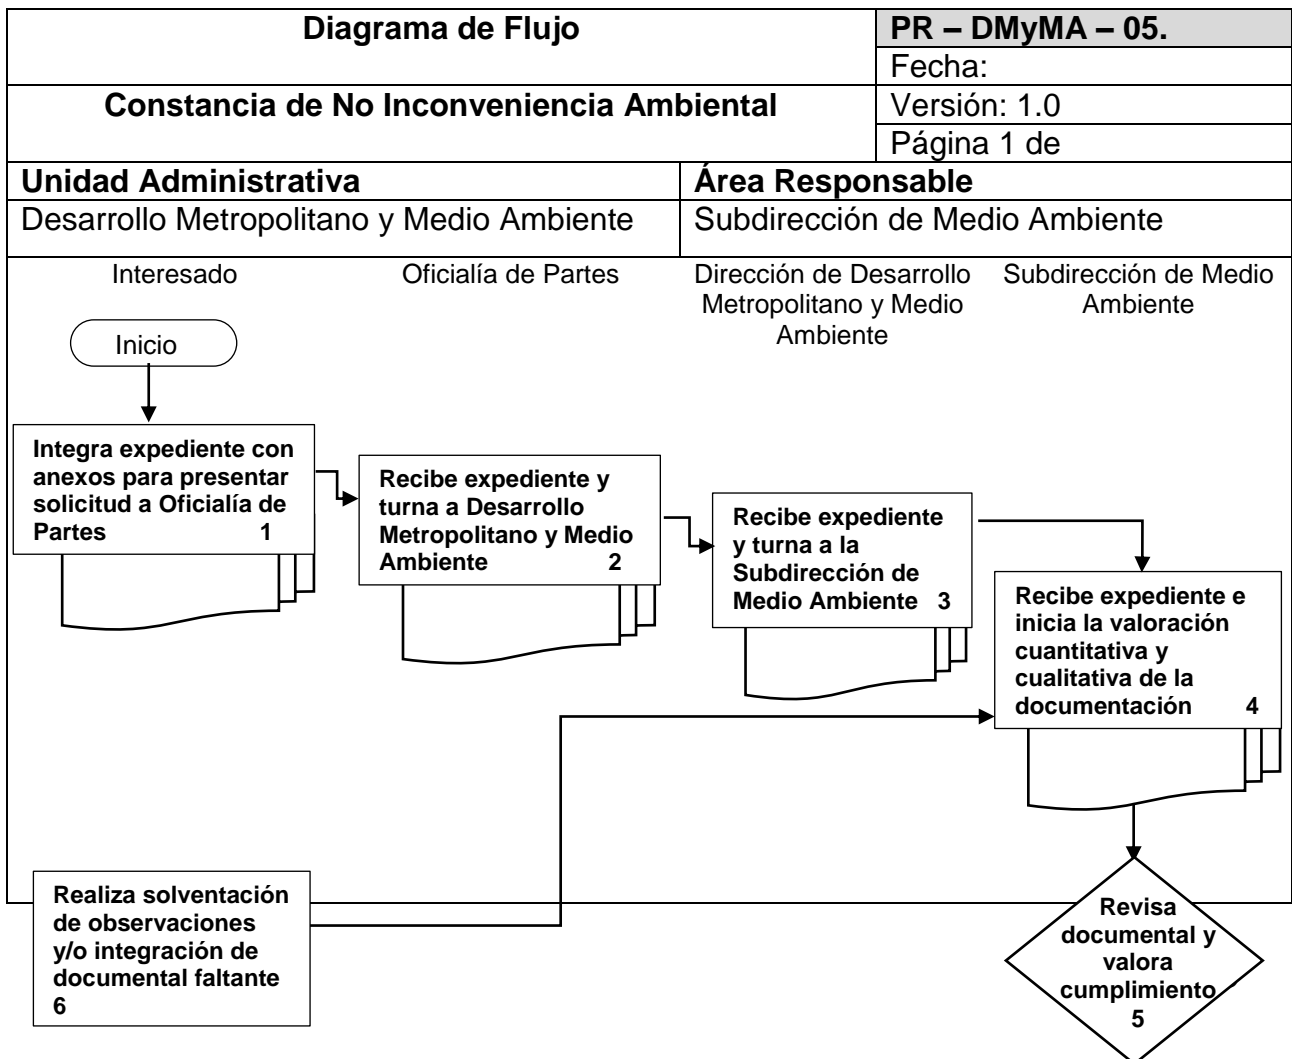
| Diagrama de Flujo | PR – DMyMA – 05. |
|---|---|
| | Fecha: |
| Constancia de No Inconveniencia Ambiental | Versión: 1.0 |
| | Página 1 de |

| Unidad Administrativa | Área Responsable |
|---|---|
| Desarrollo Metropolitano y Medio Ambiente | Subdirección de Medio Ambiente |

Interesado

Oficialía de Partes

Dirección de Desarrollo Metropolitano y Medio Ambiente

Subdirección de Medio Ambiente

Inicio

Integra expediente con anexos para presentar solicitud a Oficialía de Partes 1

Recibe expediente y turna a Desarrollo Metropolitano y Medio Ambiente 2

Recibe expediente y turna a la Subdirección de Medio Ambiente 3

Recibe expediente e inicia la valoración cuantitativa y cualitativa de la documentación 4

Revisa documental y valora cumplimiento 5

Realiza solventación de observaciones y/o integración de documental faltante 6